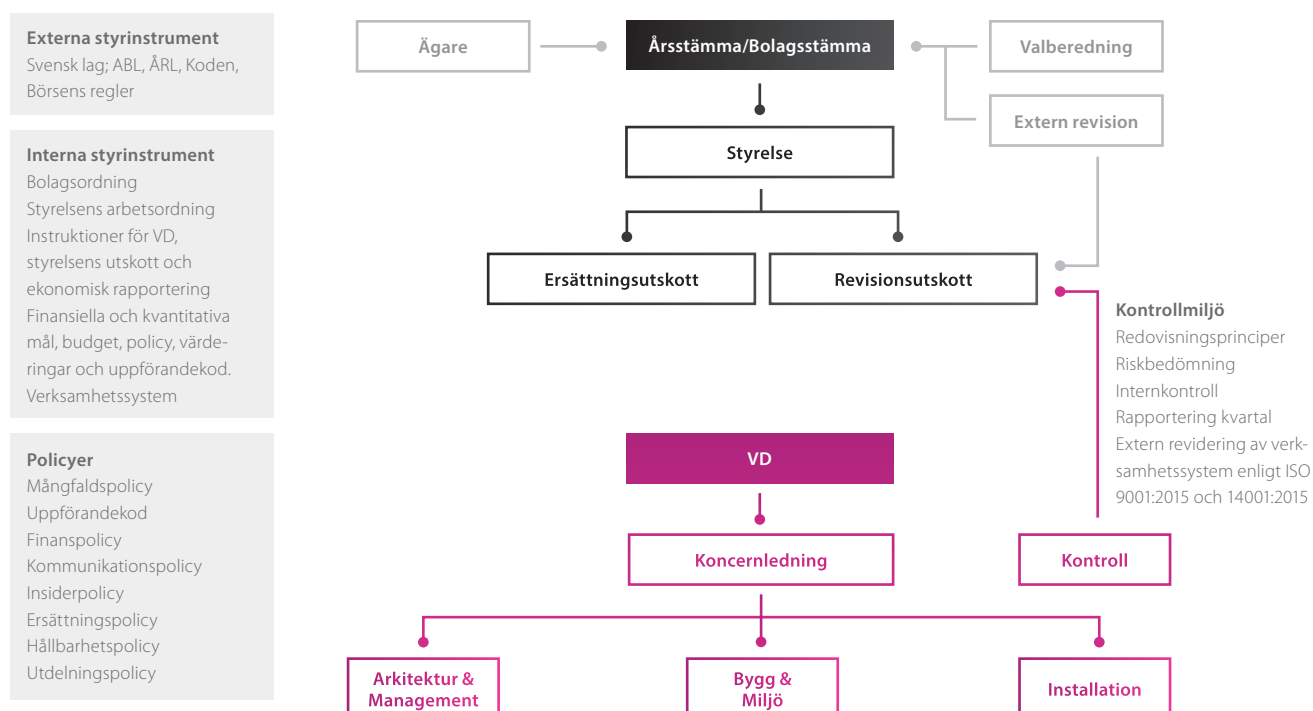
Externa styrinstrument
Svensk lag; ABL, ÅRL, Koden, Börsens regler

Interna styrinstrument
Bolagsordning
Styrelsens arbetsordning
Instruktioner för VD, styrelsens utskott och ekonomisk rapportering
Finansiella och kvantitativa mål, budget, policy, värderingar och uppförandekod.
Verksamhetssystem

Policyer
Mångfaldspolicy
Uppförandekod
Finanspolicy
Kommunikationspolicy
Insiderpolicy
Ersättningspolicy
Hållbarhetspolicy
Utdelningspolicy

Ägare

Årsstämma/Bolagsstämma

Valberedning

Extern revision

Styrelse

Ersättningsutskott

Revisionsutskott

Kontrollmiljö
Redovisningsprinciper
Riskbedömning
Internkontroll
Rapportering kvartal
Extern revidering av verksamhetssystem enligt ISO 9001:2015 och 14001:2015

VD

Koncernledning

Kontroll

Arkitektur & Management

Bygg & Miljö

Installation